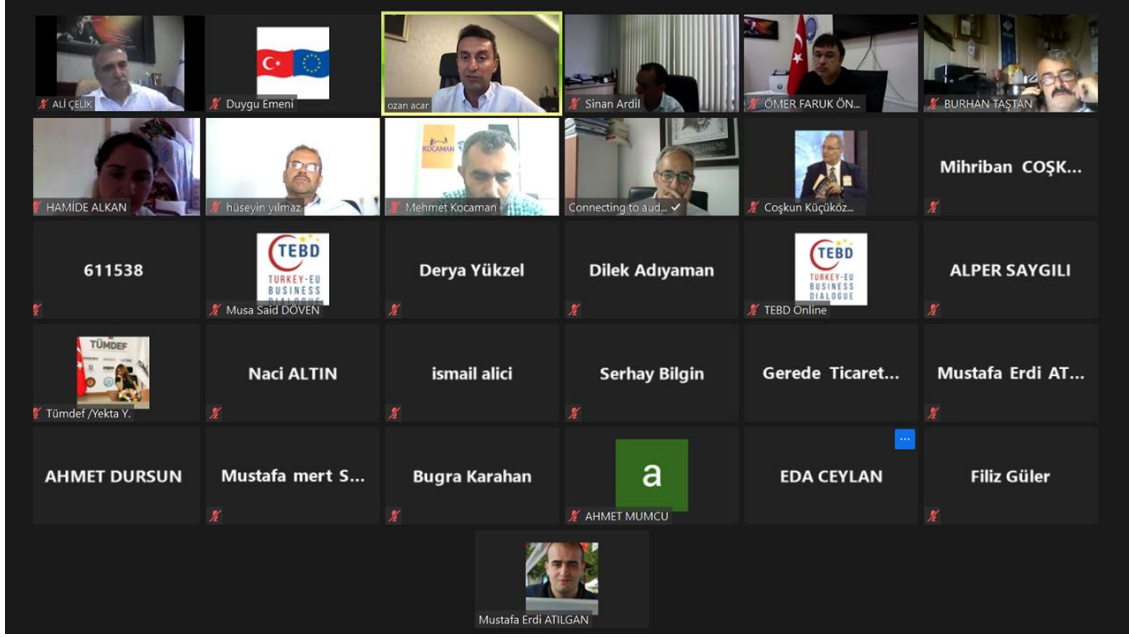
ALİ ÇELİK
Duygu Emeni
ozan acar
Sinan Ardil
ÖMER FARUK ÖN...
BURHAN TAŞTAN
HAMİDE ALKAN
hüseyin yılmaz
KOCAMAN
Mehmet Kocaman
Connecting to aud...
Coşkun Küçüköz...
Mihriban COŞK...
611538
TEBD TURKEY-EU BUSINESS DIALOGUE
Musa Said DÖVEN
Derya Yükzel
Dilek Adıyaman
TEBD TURKEY-EU BUSINESS DIALOGUE
TEBD Online
ALPER SAYGILI
TÜMDEF
Tümdef /Yekta Y.
Naci ALTIN
ismail alici
Serhay Bilgin
Gerede Ticaret...
Mustafa Erdi AT...
AHMET DURSUN
Mustafa mert S...
Bugra Karahan
a
AHMET MUMCU
EDA CEYLAN
...
Filiz Güler
Mustafa Erdi ATILGAN